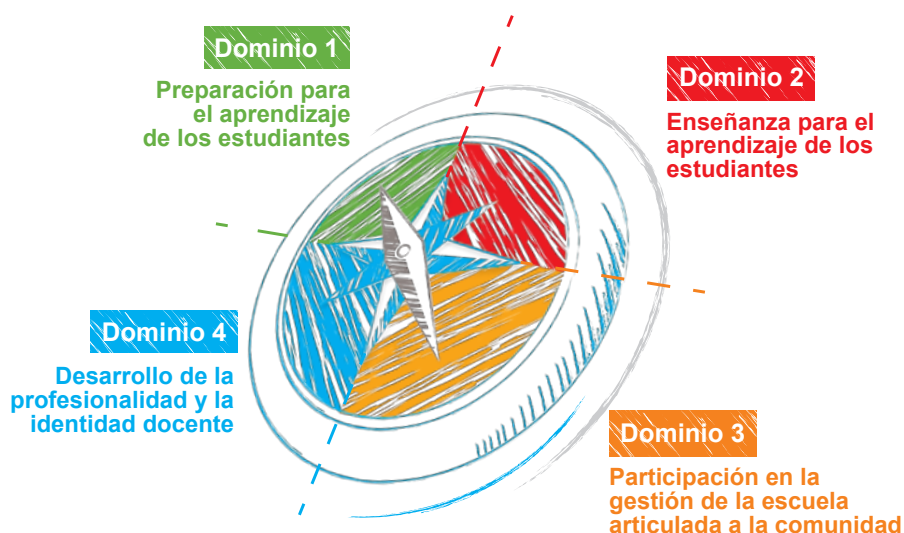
Dominio 1

Preparación para el aprendizaje de los estudiantes

Dominio 2

Enseñanza para el aprendizaje de los estudiantes

Dominio 4

Desarrollo de la profesionalidad y la identidad docente

Dominio 3

Participación en la gestión de la escuela articulada a la comunidad